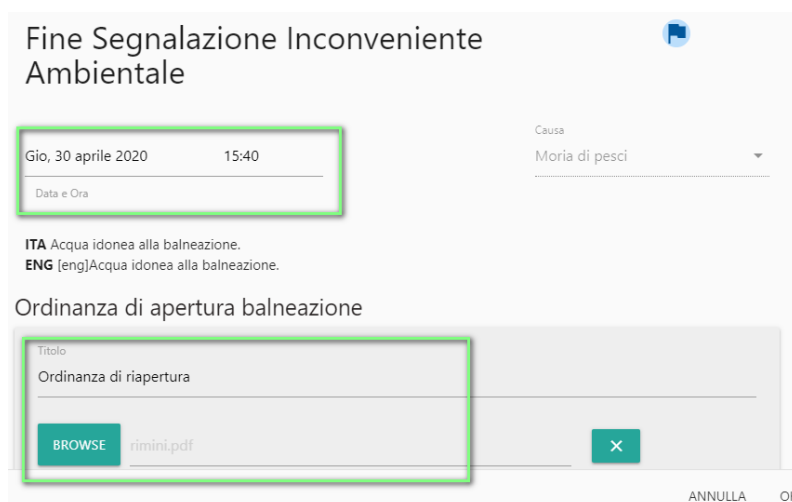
Fine Segnalazione Inconveniente Ambientale

Gio, 30 aprile 2020 15:40

Data e Ora

Causa

Moria di pesci

**ITA** Acqua idonea alla balneazione.
**ENG** [eng]Acqua idonea alla balneazione.

Ordinanza di apertura balneazione

Titolo

Ordinanza di riapertura

BROWSE rimini.pdf

×

ANNULLA OI